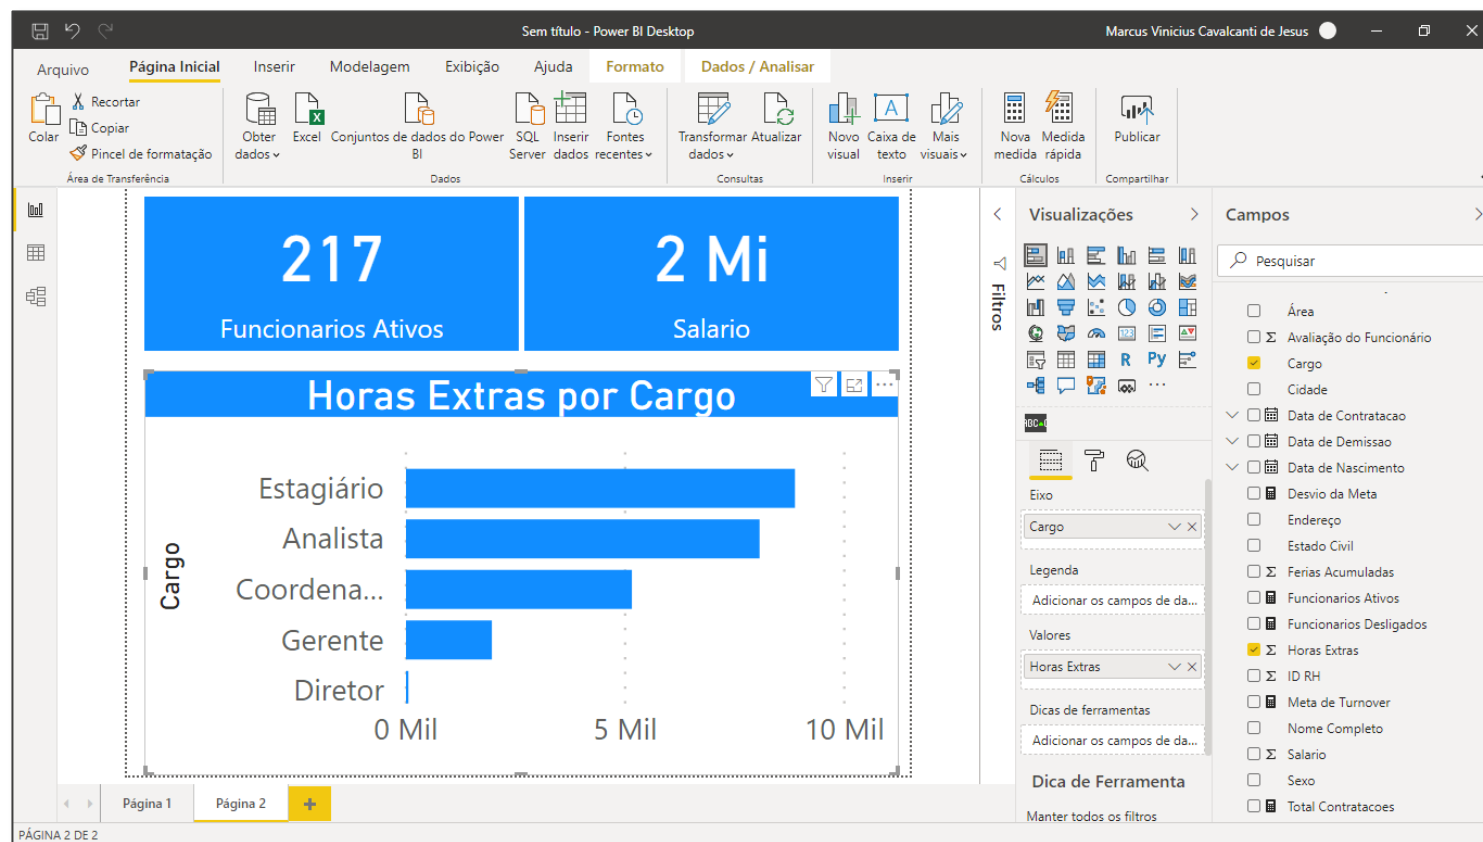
Sem título - Power BI Desktop

Marcus Vinicius Cavalcanti de Jesus

Arquivo Página Inicial Inserir Modelagem Exibição Ajuda Formato Dados / Analisar

Colar
Recortar
Copiar
Pincel de formatação
Área de Transferência

Obter dados
Excel
Conjuntos de dados do Power BI
SQL Server
Inserir dados
Fontes recentes
Dados

Transformar dados
Atualizar
Consultas

Novo visual
Caixa de texto
Mais visuais
Inserir

Nova medida
Medida rápida
Cálculos

Publicar
Compartilhar

217
Funcionarios Ativos

2 Mi
Salario

Horas Extras por Cargo

Cargo
Estagiário
Analista
Coordena...
Gerente
Diretor
0 Mil
5 Mil
10 Mil

Filtros

Visualizações

R Py

Eixo
Cargo
Legenda
Adicionar os campos de da...
Valores
Horas Extras
Dicas de ferramentas
Adicionar os campos de da...
Dica de Ferramenta
Manter todos os filtros

Campos
Pesquisar
Área
Avaliação do Funcionário
Cargo
Cidade
Data de Contratacao
Data de Demissao
Data de Nascimento
Desvio da Meta
Endereço
Estado Civil
Ferias Acumuladas
Funcionarios Ativos
Funcionarios Desligados
Horas Extras
ID RH
Meta de Turnover
Nome Completo
Salario
Sexo
Total Contratacoes

Página 1
Página 2
+

PÁGINA 2 DE 2